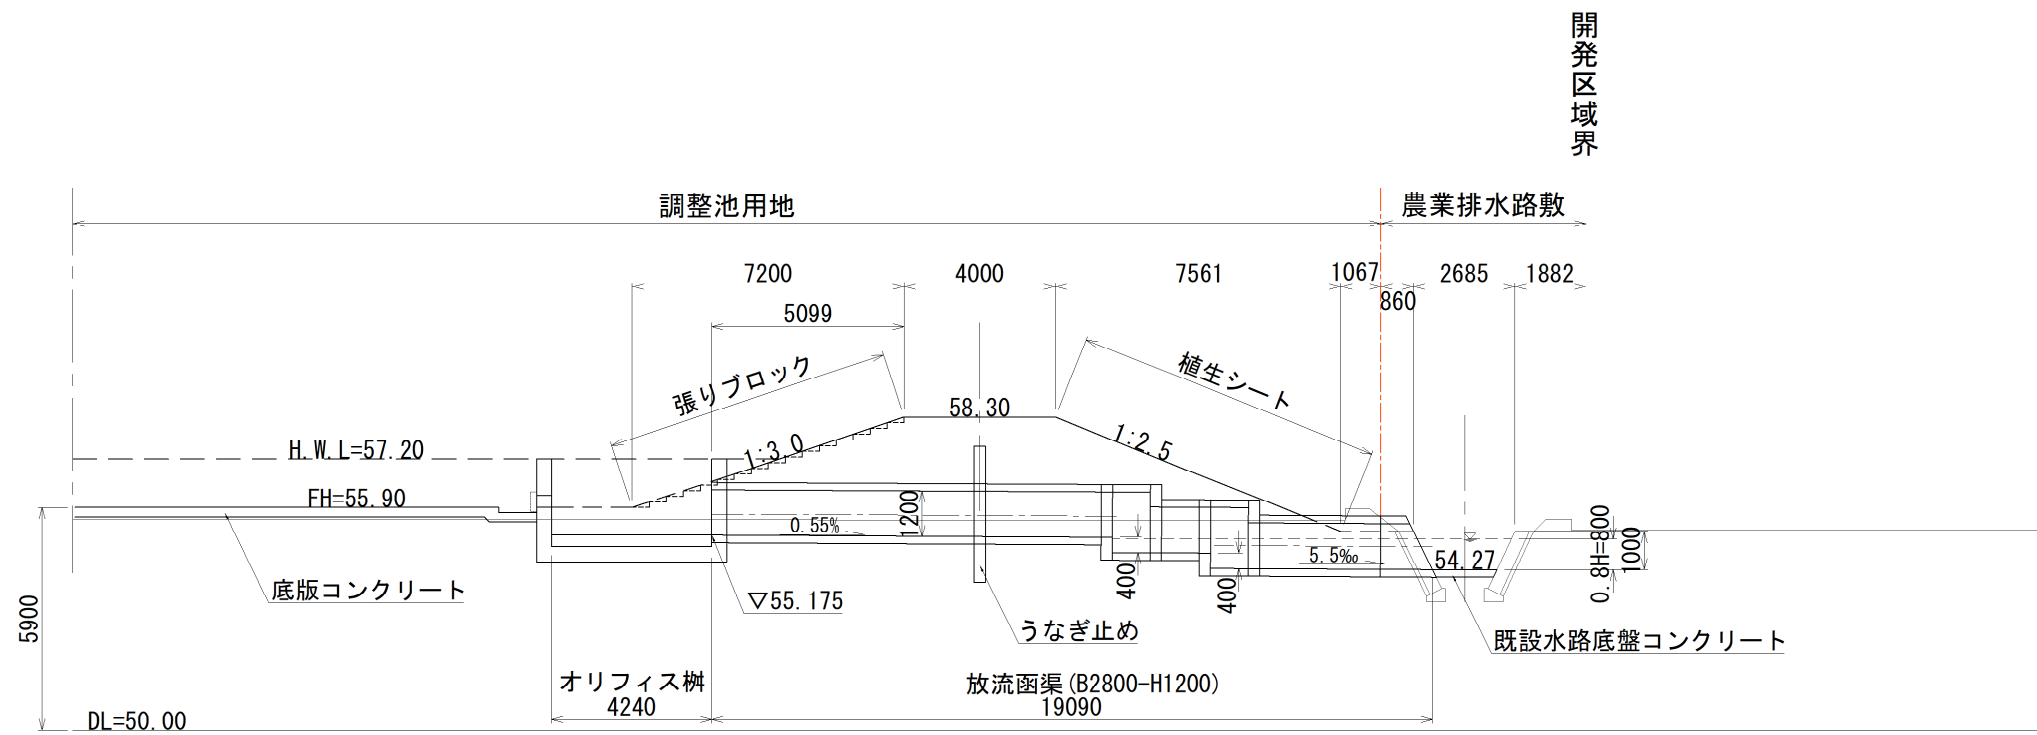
開発区域界

調整池用地

農業排水路敷

7200

4000

7561

1067

2685

1882

860

5099

張りブロック

植生シート

58.30

1:3.0

1:2.5

H.W.L=57.20

FH=55.90

1200

0.55%

5.5‰

54.27

0.8H=800

1000

400

400

5900

底版コンクリート

▽55.175

うなぎ止め

既設水路底盤コンクリート

オリフィス桝
4240

放流函渠(B2800-H1200)
19090

DL=50.00